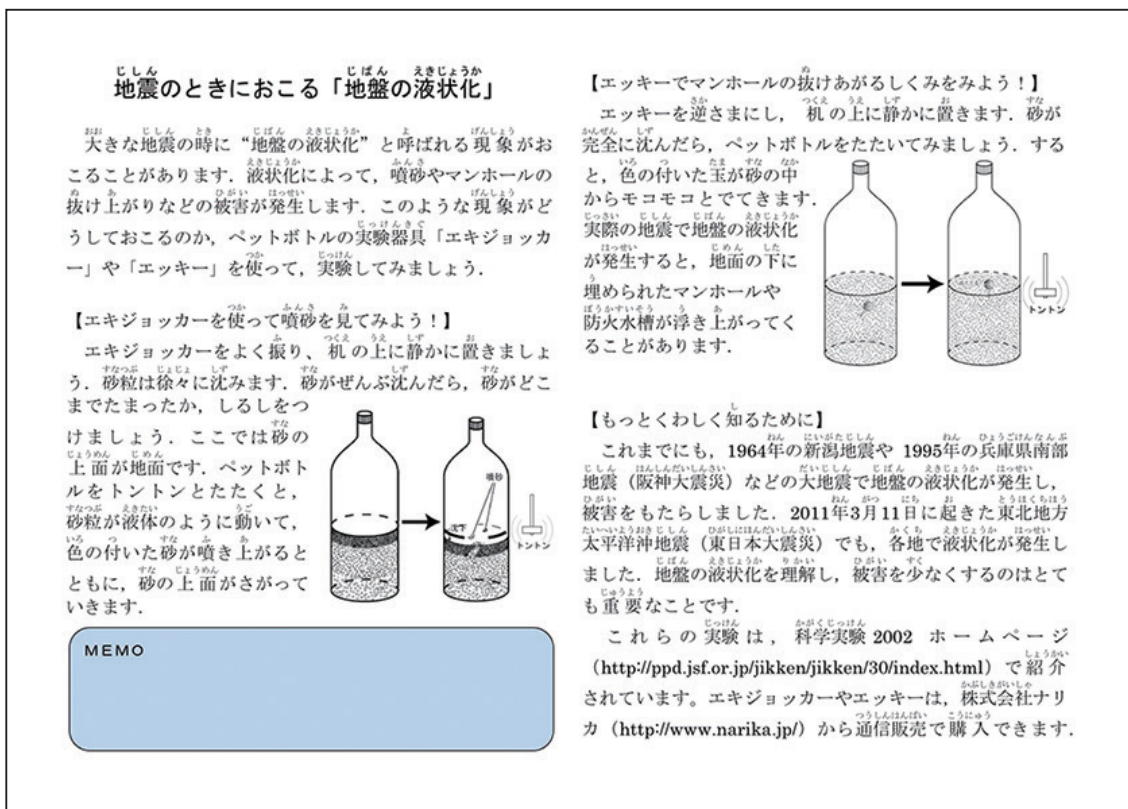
地震のときにおこる「地盤の液状化」

大きな地震の時に“地盤の液状化”と呼ばれる現象がおこることがあります．液状化によって，噴砂やマンホールの抜け上がりなどの被害が発生します．このような現象がどうしておこるのか，ペットボトルの実験器具「エキジョッカー」や「エッキー」を使って，実験してみましょう．

【エキジョッカーを使って噴砂を見てみよう！】

エキジョッカーをよく振り、机の上に静かに置きましょう．砂粒は徐々に沈みます．砂がぜんぶ沈んだら，砂がどこまでたまったか，しるしをつけましょう．ここでは砂の上面が地面です．ペットボトルをトントンとたたくと，砂粒が液体のように動いて，色の付いた砂が噴き上がるとともに，砂の上面がさがっていきます．

噴砂

沈下

トントン

MEMO

【エッキーでマンホールの抜けあがるしくみをみよう！】

エッキーを逆さまにし，机の上に静かに置きます．砂が完全に沈んだら，ペットボトルをたたいてみましょう．すると，色の付いた玉が砂の中からモコモコとでてきます．実際の地震で地盤の液状化が発生すると，地面の下に埋められたマンホールや防火水槽が浮き上がってくることがあります．

トントン

【もっとくわしく知るために】

これまでにも，1964年の新潟地震や 1995年の兵庫県南部地震（阪神大震災）などの大地震で地盤の液状化が発生し，被害をもたらしました．2011年3月11日に起きた東北地方太平洋沖地震（東日本大震災）でも，各地で液状化が発生しました．地盤の液状化を理解し，被害を少なくするのはとても重要なことです．

これらの実験は，科学実験 2002 ホームページ（http://ppd.jsf.or.jp/jikken/jikken/30/index.html）で紹介されています。エキジョッカーやエッキーは，株式会社ナリカ（http://www.narika.jp/）から通信販売で購入できます．